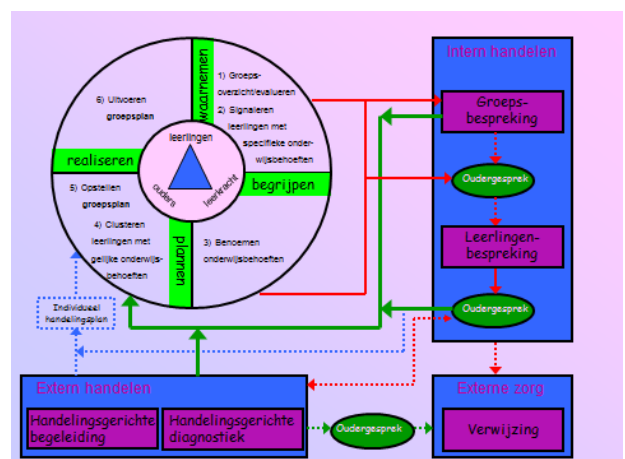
waarnemen

1) Groepsoverzicht/evalueren

2) Signaleren leerlingen met specifieke onderwijsbehoeften

begrijpen

3) Benoemen onderwijsbehoeften

plannen

4) Clusteren leerlingen met gelijke onderwijsbehoeften

5) Opstellen groepsplan

realiseren

6) Uitvoeren groepsplan

leerlingen
ouders
leerkracht

Individueel handelingsplan

Intern handelen

Groepsbespreking

Oudergesprek

Leerlingenbespreking

Oudergesprek

Extern handelen

Handelingsgerichte begeleiding

Handelingsgerichte diagnostiek

Oudergesprek

Externe zorg

Verwijzing